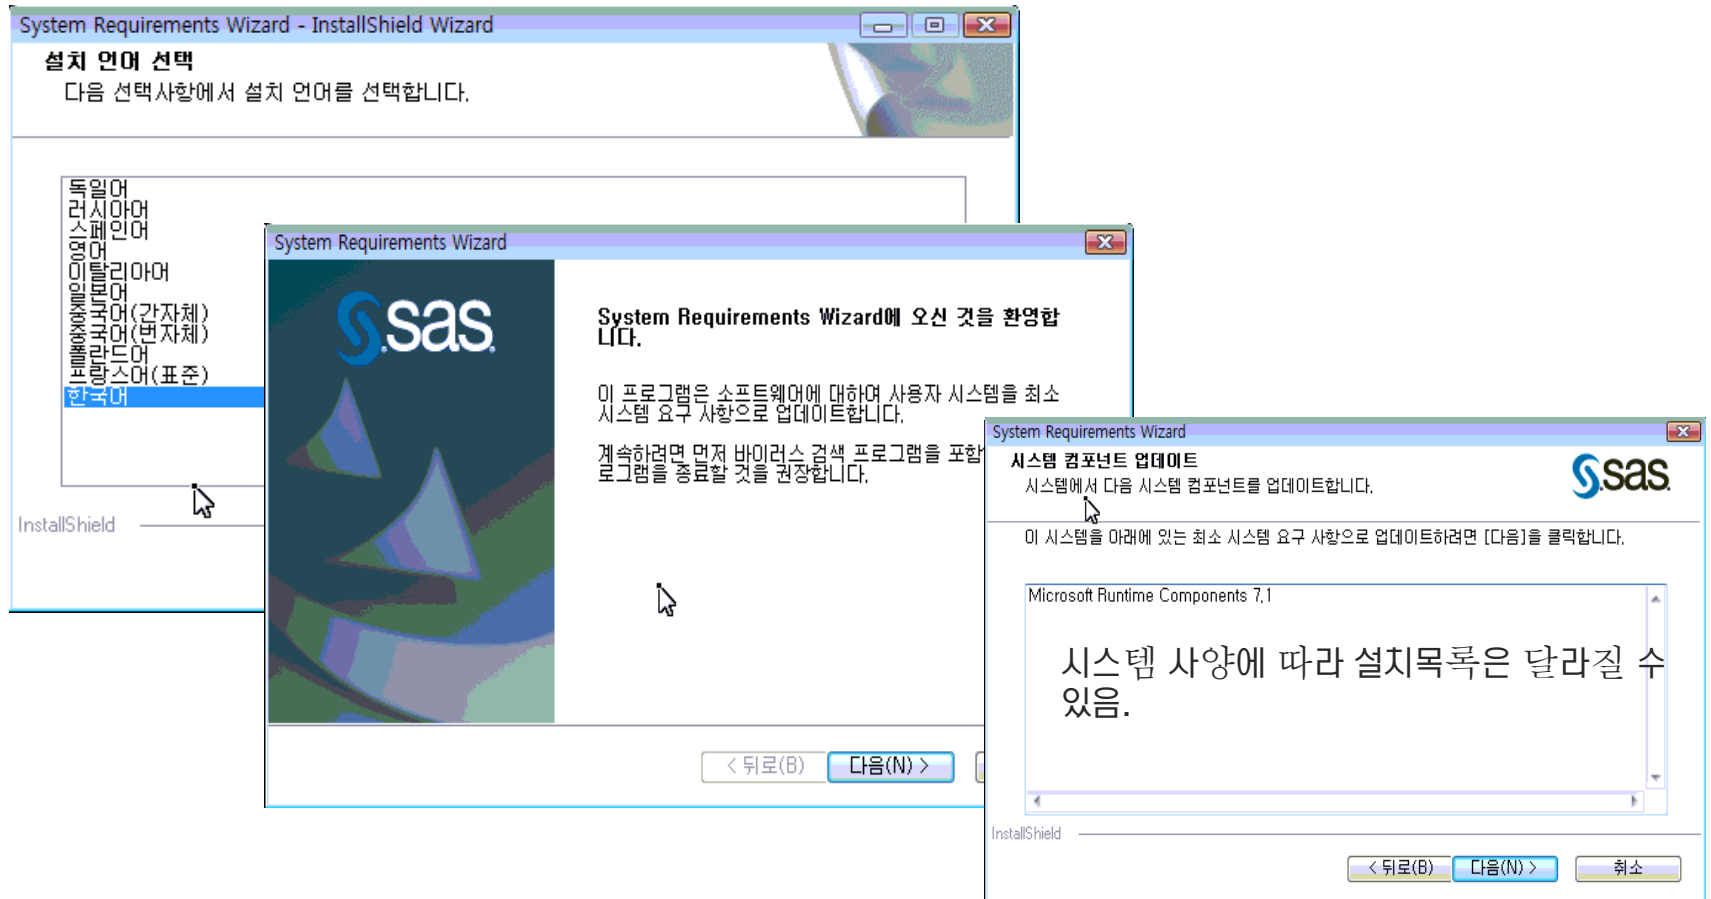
System Requirements Wizard - InstallShield Wizard

설치 언어 선택
다음 선택사항에서 설치 언어를 선택합니다.

독일어
러시아어
스페인어
영어
이탈리아어
일본어
중국어(간자체)
중국어(번자체)
폴란드어
프랑스어(표준)
한국어

InstallShield

System Requirements Wizard

sas

System Requirements Wizard에 오신 것을 환영합니다.

이 프로그램은 소프트웨어에 대하여 사용자 시스템을 최소 시스템 요구 사항으로 업데이트합니다.

계속하려면 먼저 바이러스 검색 프로그램을 포함 로그램을 종료할 것을 권장합니다.

< 뒤로(B) 다음(N) >

System Requirements Wizard

시스템 컴포넌트 업데이트
시스템에서 다음 시스템 컴포넌트를 업데이트합니다.

sas

이 시스템을 아래에 있는 최소 시스템 요구 사항으로 업데이트하려면 [다음]을 클릭합니다.

Microsoft Runtime Components 7.1

시스템 사양에 따라 설치목록은 달라질 수 있음.

InstallShield

< 뒤로(B) 다음(N) > 취소